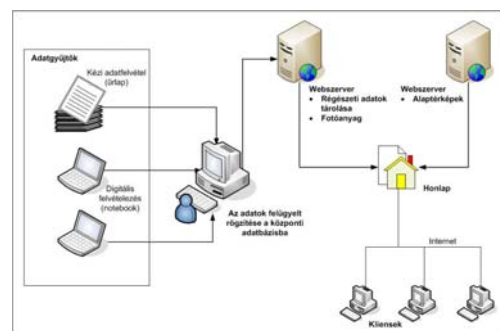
Adatgyűjtők

Kézi adatfelvétel (űrlap)

Digitális felvételezés (notebook)

Az adatok felügyelt rögzítése a központi adatbázisba

Webszerver
• Régészeti adatok tárolása
• Fotóanyag

Webszerver
• Alaptérképek

Honlap

Internet

Kliensek